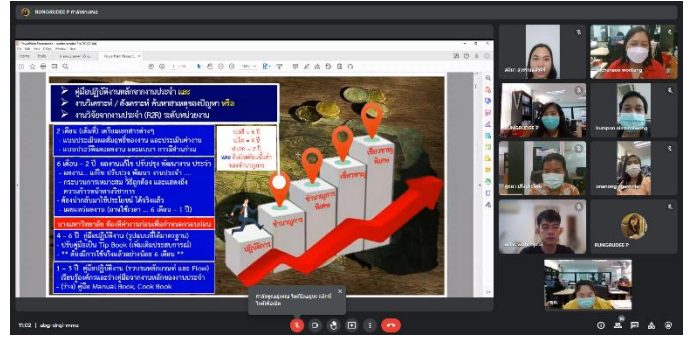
RUNGRUDEE P กำลังนำเสนอ

➢ คู่มือปฏิบัติงานหลักจากงานประจำ และ
➢ งานวิเคราะห์ / สังเคราะห์ ค้นหาสาเหตุของปัญหา หรือ
➢ งานวิจัยจากงานประจำ (R2R) ระดับหน่วยงาน

2 เดือน (เริ่มที่) เตรียมเอกสารต่างๆ
- แบบประเมินผลสัมฤทธิ์ของงาน และประเมินค่างาน
- แบบประวัติและผลงาน ผลงานเขา การฝึกอบรม

6 เดือน - 2 ปี ผลงานแก้ไข ปรับปรุง พัฒนางาน ประจำ
- ผลงาน... แก้ไข ปรับปรุง พัฒนา งานประจำ
- กระบวนการ/แนวทาง วิธีถูกต้อง และแสดงถึงความก้าวหน้าการบริหาร
- ต้องนำเสนอไปปรับใช้ ได้จริงแล้ว
- ผลและผลงาน (นำมาใช้แล้ว ... 6 เดือน - 1 ปี)

4 - 6 ปี คู่มือปฏิบัติงาน (รูปแบบที่ใช้มาตรฐาน)
- ปรับปรุงเป็น Tip Book (เพิ่มเติมประสบการณ์)
** ต้องมีการใช้จริงแล้วอย่างน้อย 6 เดือน **

1 - 3 ปี คู่มือปฏิบัติงาน (รวบรวมหลักเกณฑ์ และ Flow)
เขียนขั้นตอนการทำงานอย่างเป็นระบบตามงานประจำ
- (ร่าง) คู่มือ Manual Book, Cook Book

ปฏิบัติการ
ชำนาญการ
ชำนาญการพิเศษ
เชี่ยวชาญ
เชี่ยวชาญพิเศษ

RUNGRUDEE P
11:02